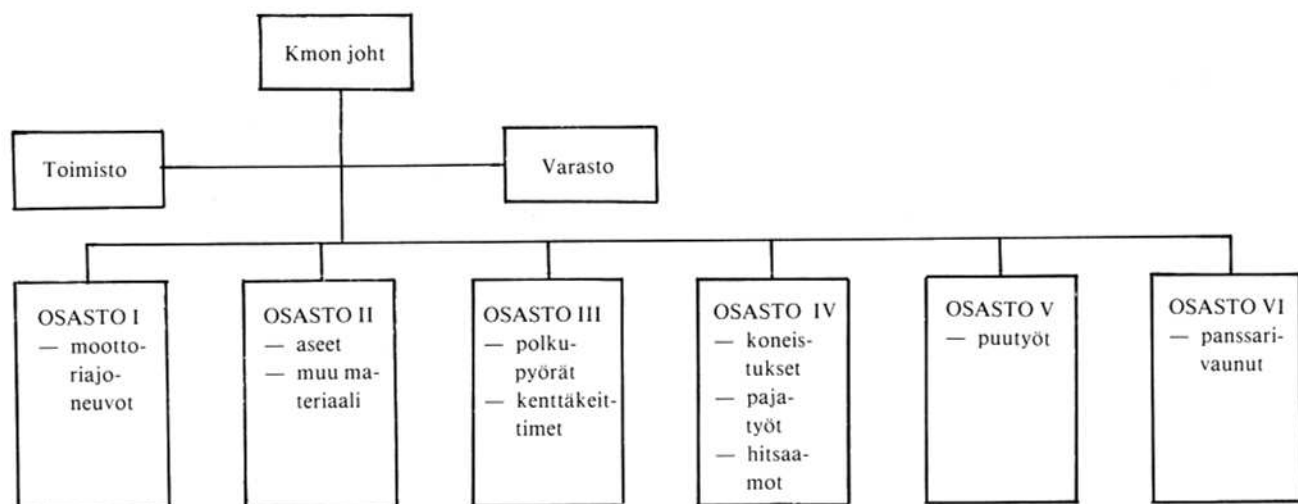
Kmon joht

Toimisto

Varasto

OSASTO I
— moottoriajoneuvot

OSASTO II
— aseet
— muu materiaali

OSASTO III
— polkupyörät
— kenttäkeittimet

OSASTO IV
— koneistukset
— pajatyöt
— hitsaamot

OSASTO V
— puutyöt

OSASTO VI
— panssarivaunut